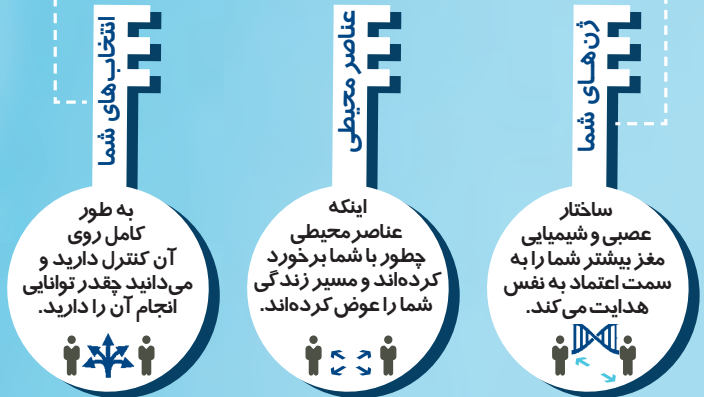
ژن‌های شما

ساختار عصبی و شیمیایی مغز بیشتر شما را به سمت اعتماد به نفس هدایت می‌کند.

عناصر محیطی

اینکه عناصر محیطی چطور با شما برخورد کرده‌اند و مسیر زندگی شما را عوض کرده‌اند.

انتخاب‌های شما

به طور کامل روی آن کنترل دارید و می‌دانید چقدر توانایی انجام آن را دارید.